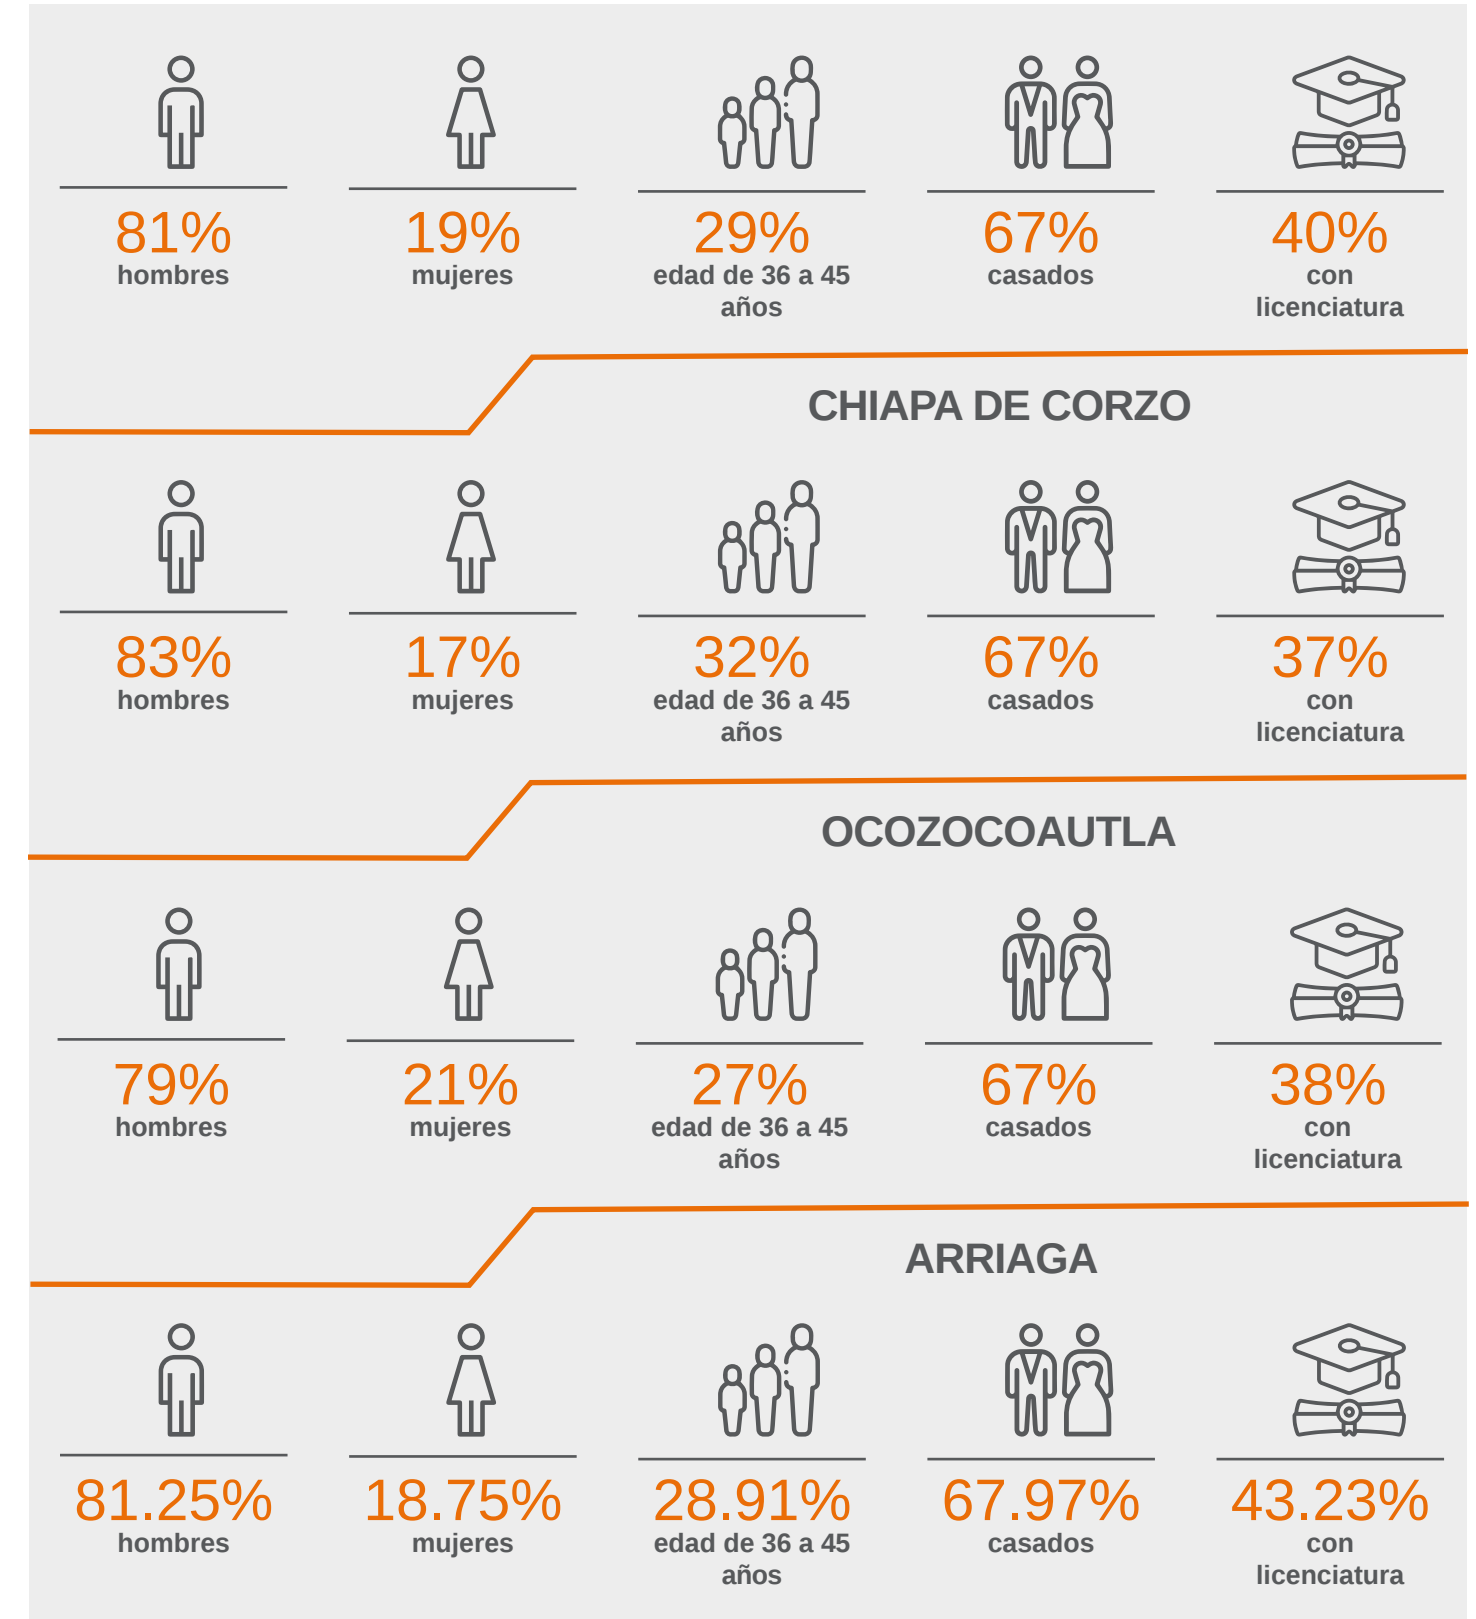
81%
hombres

19%
mujeres

29%
edad de 36 a 45 años

67%
casados

40%
con licenciatura

CHIAPA DE CORZO

83%
hombres

17%
mujeres

32%
edad de 36 a 45 años

67%
casados

37%
con licenciatura

OCOZOCOAUTLA

79%
hombres

21%
mujeres

27%
edad de 36 a 45 años

67%
casados

38%
con licenciatura

ARRIAGA

81.25%
hombres

18.75%
mujeres

28.91%
edad de 36 a 45 años

67.97%
casados

43.23%
con licenciatura